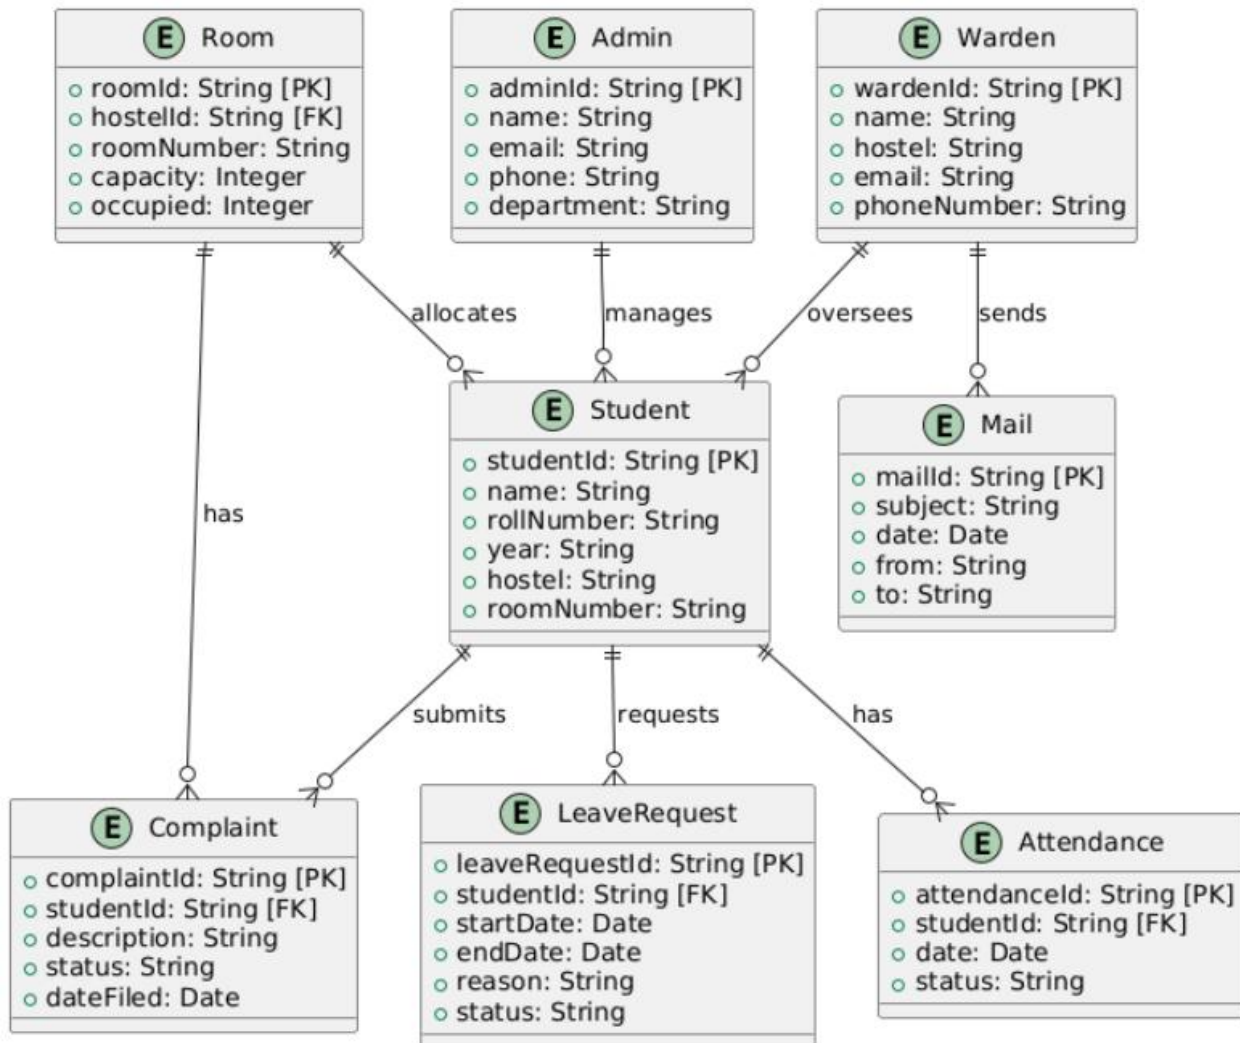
E Room
roomId: String [PK]
hostelId: String [FK]
roomNumber: String
capacity: Integer
occupied: Integer

E Admin
adminId: String [PK]
name: String
email: String
phone: String
department: String

E Warden
wardenId: String [PK]
name: String
hostel: String
email: String
phoneNumber: String

allocates
manages
oversees
sends

has

E Student
studentId: String [PK]
name: String
rollNumber: String
year: String
hostel: String
roomNumber: String

E Mail
mailId: String [PK]
subject: String
date: Date
from: String
to: String

submits
requests
has

E Complaint
complaintId: String [PK]
studentId: String [FK]
description: String
status: String
dateFiled: Date

E LeaveRequest
leaveRequestId: String [PK]
studentId: String [FK]
startDate: Date
endDate: Date
reason: String
status: String

E Attendance
attendanceId: String [PK]
studentId: String [FK]
date: Date
status: String